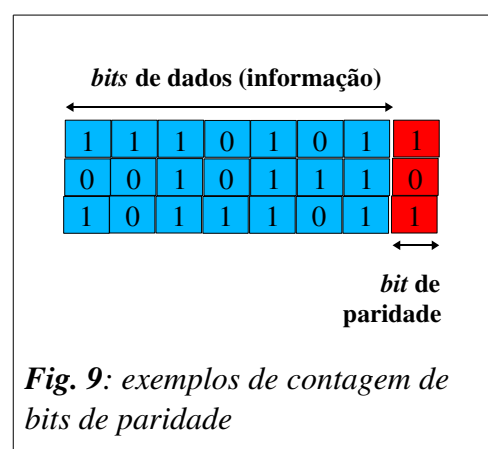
bits de dados (informação)

| 1 | 1 | 1 | 0 | 1 | 0 | 1 | 1 |
|---|---|---|---|---|---|---|---|
| 0 | 0 | 1 | 0 | 1 | 1 | 1 | 0 |
| 1 | 0 | 1 | 1 | 1 | 0 | 1 | 1 |

bit de paridade

Fig. 9: exemplos de contagem de bits de paridade